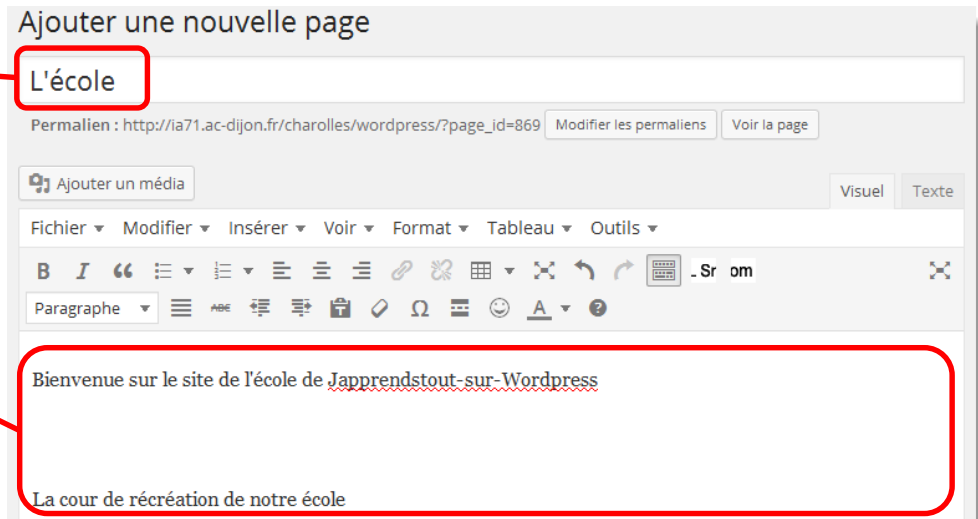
Ajouter une nouvelle page

L'école

Permalien : http://ia71.ac-dijon.fr/charolles/wordpress/?page_id=869 Modifier les permaliens Voir la page

Ajouter un média

Visuel Texte

Fichier Modifier Insérer Voir Format Tableau Outils

B I

Sr om

Paragraphe

Bienvenue sur le site de l'école de Japprendstout-sur-Wordpress

La cour de récréation de notre école